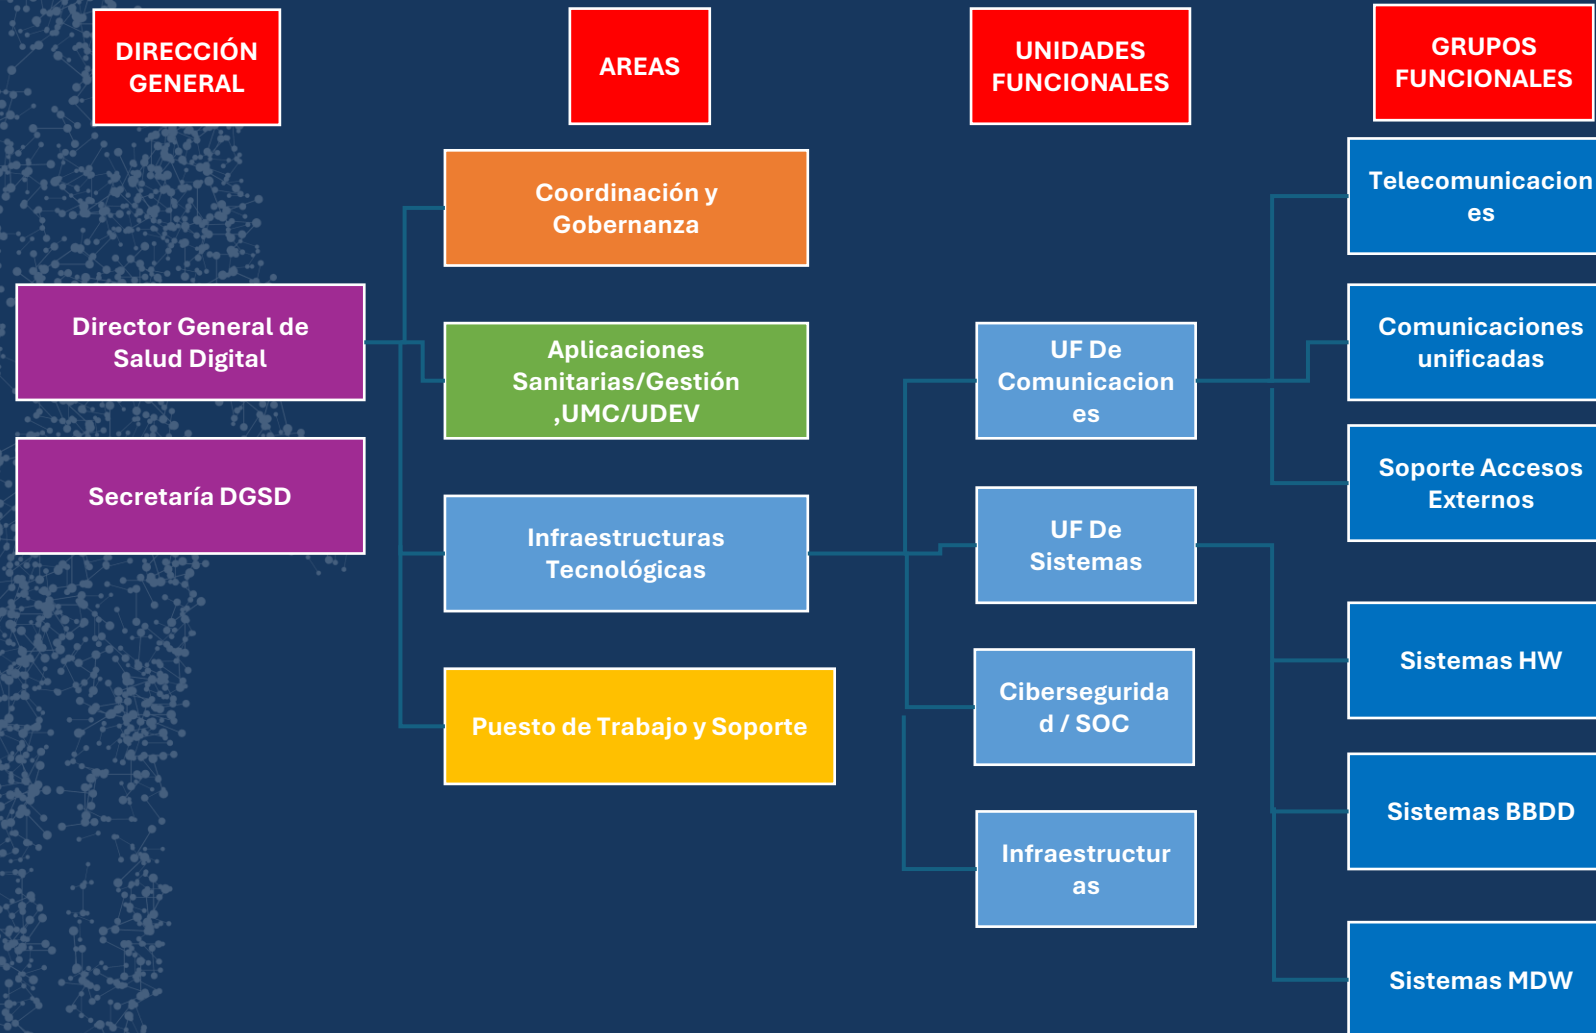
DIRECCIÓN GENERAL

AREAS

UNIDADES FUNCIONALES

GRUPOS FUNCIONALES

Director General de Salud Digital

Secretaría DGSD

Coordinación y Gobernanza

Aplicaciones Sanitarias/Gestión ,UMC/UDEV

Infraestructuras Tecnológicas

Puesto de Trabajo y Soporte

UF De Comunicaciones

UF De Sistemas

Ciberseguridad / SOC

Infraestructuras

Telecomunicaciones

Comunicaciones unificadas

Soporte Accesos Externos

Sistemas HW

Sistemas BBDD

Sistemas MDW